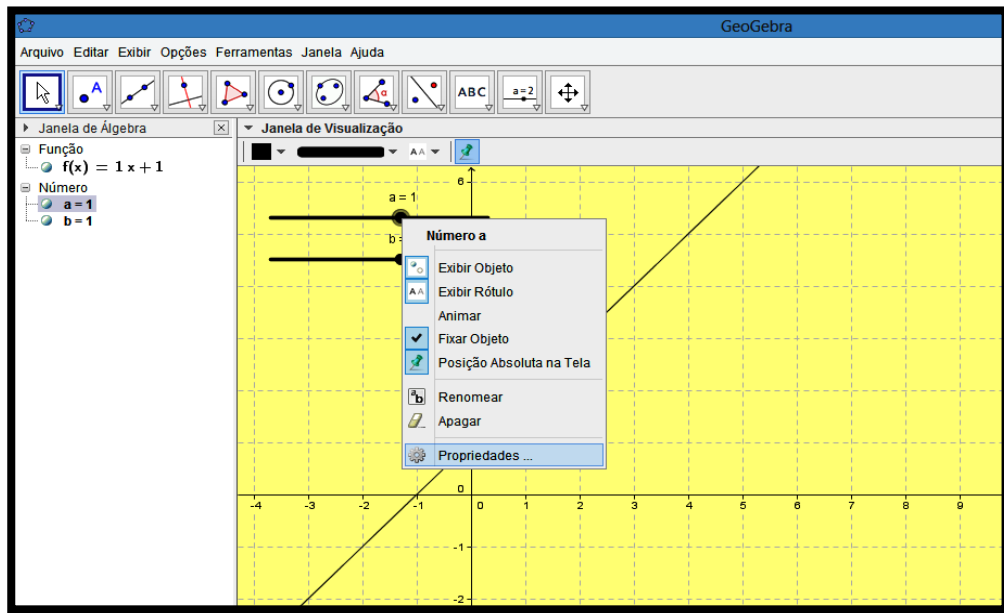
GeoGebra

Arquivo Editar Exibir Opções Ferramentas Janela Ajuda

ABC
a=2

Janela de Álgebra
Função
$f(x) = 1x + 1$
Número
a = 1
b = 1

Janela de Visualização
AA

a = 1
b =

Número a
Exibir Objeto
Exibir Rótulo
Animar
Fixar Objeto
Posição Absoluta na Tela
Renomear
Apagar
Propriedades ...

6
0
-4 -3 -2 -1 0 1 2 3 4 5 6 7 8 9
-1
-2